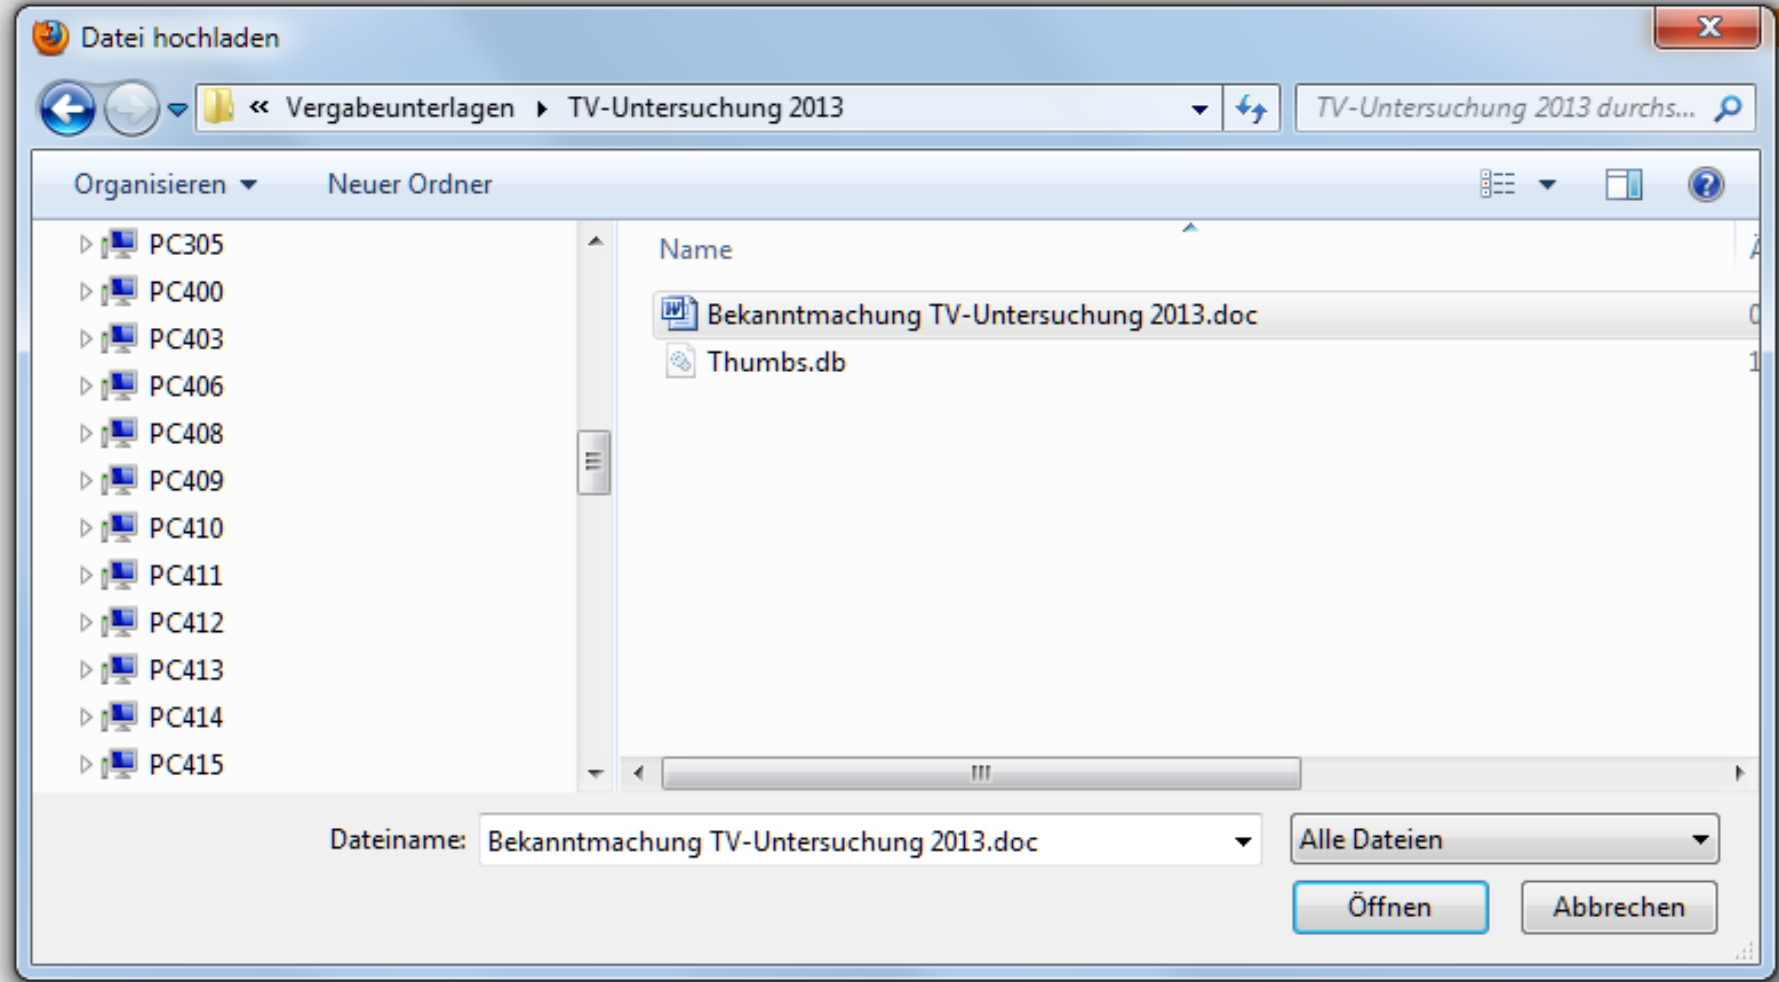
Datei hochladen

« Vergabeunterlagen ▸ TV-Untersuchung 2013

TV-Untersuchung 2013 durchs...

Organisieren ▾ Neuer Ordner

PC305
PC400
PC403
PC406
PC408
PC409
PC410
PC411
PC412
PC413
PC414
PC415

Name

Bekanntmachung TV-Untersuchung 2013.doc
Thumbs.db

Dateiname: Bekanntmachung TV-Untersuchung 2013.doc

Alle Dateien

Öffnen

Abbrechen